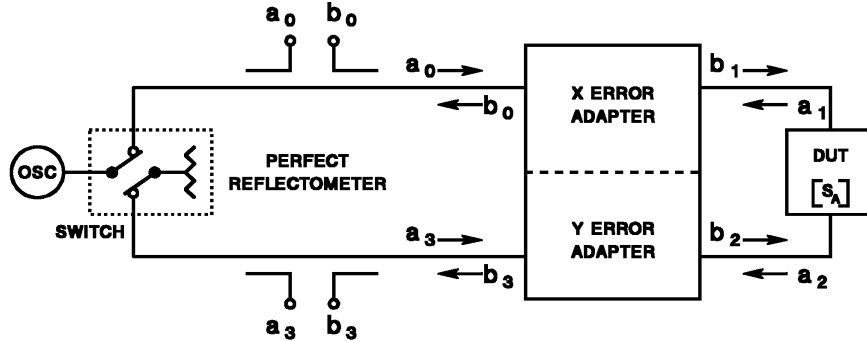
$a_0$ $b_0$

$a_0 \rightarrow$

$\leftarrow b_0$

X ERROR ADAPTER

$b_1 \rightarrow$

$\leftarrow a_1$

OSC

PERFECT REFLECTOMETER

DUT

$[S_A]$

SWITCH

$a_3 \rightarrow$

$\leftarrow b_3$

Y ERROR ADAPTER

$b_2 \rightarrow$

$\leftarrow a_2$

$a_3$ $b_3$